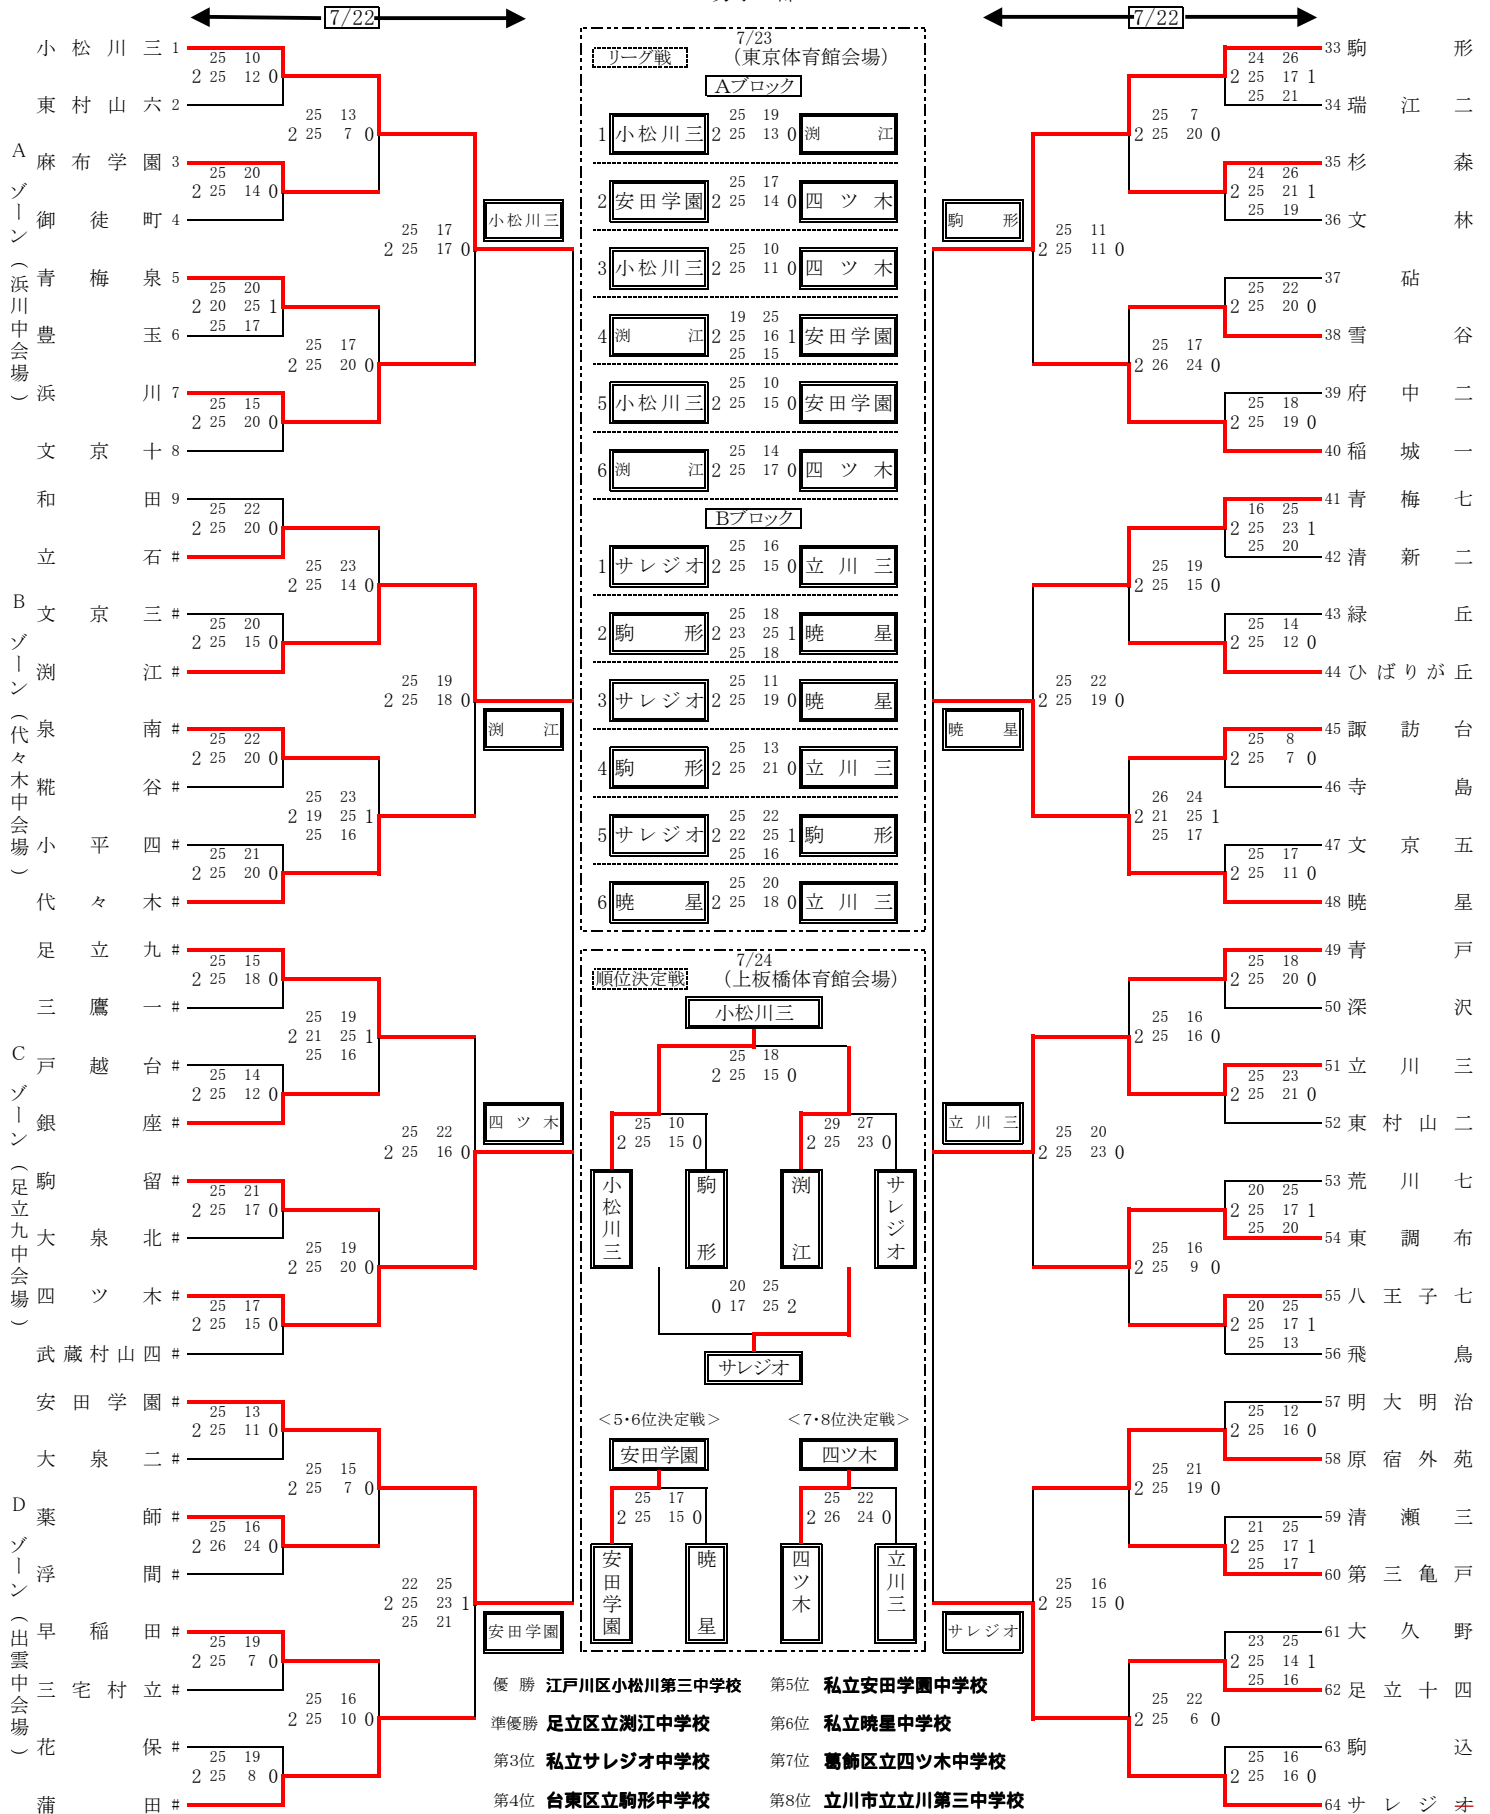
7/22

7/22

小松川三 1
東村山六 2
麻布学園 3
御徒町 4
青梅泉 5
豊玉 6
浜川 7
文京十 8
和田 9
立石 #
文京三 #
渕江 #
泉南 #
糀谷 #
小平四 #
代々木 #
足立九 #
三鷹一 #
戸越台 #
銀座 #
駒留 #
大泉北 #
四ツ木 #
武蔵村山四 #
安田学園 #
大泉二 #
薬師 #
浮間 #
早稲田 #
三宅村立 #
花保 #
蒲田 #

Aゾーン（浜川中会場）
Bゾーン（代々木中会場）
Cゾーン（足立九中会場）
Dゾーン（出雲中会場）

小松川三
渕江
四ツ木
安田学園

7/23（東京体育館会場）
リーグ戦
Aブロック

| | | | | |
|---|---|---|---|---|
| 1 | 小松川三 | 2 25 19 / 25 13 0 | 渕江 |
| 2 | 安田学園 | 2 25 17 / 25 14 0 | 四ツ木 |
| 3 | 小松川三 | 2 25 10 / 25 11 0 | 四ツ木 |
| 4 | 渕江 | 2 19 25 / 25 16 / 25 15 1 | 安田学園 |
| 5 | 小松川三 | 2 25 10 / 25 15 0 | 安田学園 |
| 6 | 渕江 | 2 25 14 / 25 17 0 | 四ツ木 |

Bブロック

| | | | | |
|---|---|---|---|---|
| 1 | サレジオ | 2 25 16 / 25 15 0 | 立川三 |
| 2 | 駒形 | 2 25 18 / 23 25 / 25 18 1 | 暁星 |
| 3 | サレジオ | 2 25 11 / 25 19 0 | 暁星 |
| 4 | 駒形 | 2 25 13 / 25 21 0 | 立川三 |
| 5 | サレジオ | 2 25 22 / 22 25 / 25 16 1 | 駒形 |
| 6 | 暁星 | 2 25 20 / 25 18 0 | 立川三 |

7/24（上板橋体育館会場）
順位決定戦
小松川三
2 25 18 / 25 15 0
2 25 10 / 25 15 0
2 29 27 / 25 23 0
小松川三
駒形
渕江
サレジオ
0 20 25 / 17 25 2
サレジオ

＜5･6位決定戦＞
安田学園
2 25 17 / 25 15 0
安田学園
暁星

＜7･8位決定戦＞
四ツ木
2 25 22 / 26 24 0
四ツ木
立川三

駒形
暁星
立川三
サレジオ

33 駒形
34 瑞江二
35 杉森
36 文林
37 砧
38 雪谷
39 府中二
40 稲城一
41 青梅七
42 清新二
43 緑丘
44 ひばりが丘
45 諏訪台
46 寺島
47 文京五
48 暁星
49 青戸
50 深沢
51 立川三
52 東村山二
53 荒川七
54 東調布
55 八王子七
56 飛鳥
57 明大明治
58 原宿外苑
59 清瀬三
60 第三亀戸
61 大久野
62 足立十四
63 駒込
64 サレジオ

優勝 江戸川区小松川第三中学校
準優勝 足立区立渕江中学校
第3位 私立サレジオ中学校
第4位 台東区立駒形中学校
第5位 私立安田学園中学校
第6位 私立暁星中学校
第7位 葛飾区立四ツ木中学校
第8位 立川市立立川第三中学校